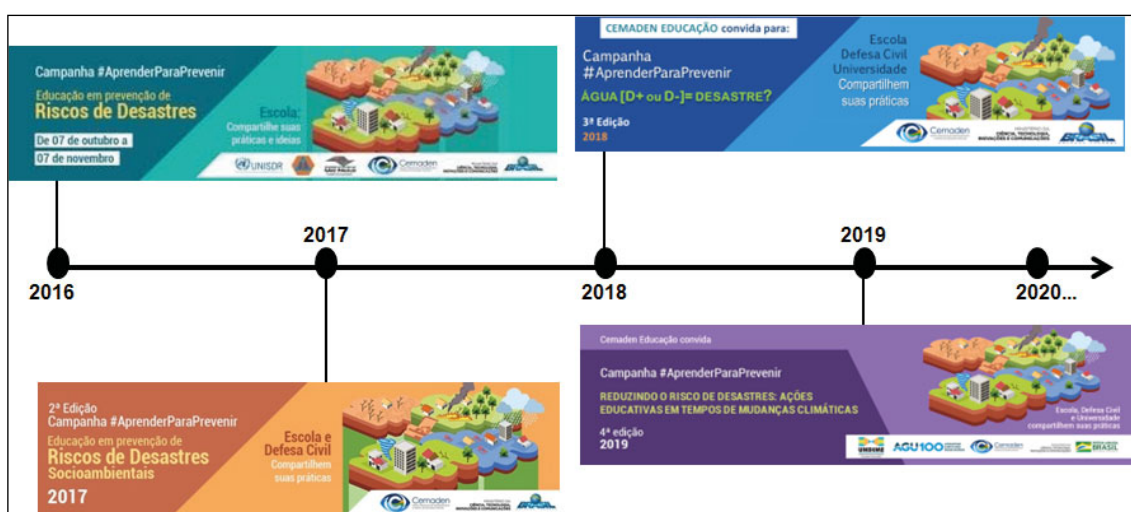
Campanha #AprenderParaPrevenir

Educação em prevenção de

Riscos de Desastres

De 07 de outubro a 07 de novembro

Escola: Compartilhe suas práticas e ideias

UNISDR

SÃO PAULO

Cemaden

BRASIL

CEMADEN EDUCAÇÃO convida para:

Campanha #AprenderParaPrevenir

ÁGUA [D+ ou D-]= DESASTRE?

3ª Edição

2018

Escola

Defesa Civil

Universidade

Compartilhem suas práticas

Cemaden

MINISTÉRIO DA CIÊNCIA, TECNOLOGIA, INOVAÇÕES E COMUNICAÇÕES

BRASIL

2016

2017

2018

2019

2020...

Cemaden Educação convida

Campanha #AprenderParaPrevenir

REDUZINDO O RISCO DE DESASTRES: AÇÕES EDUCATIVAS EM TEMPOS DE MUDANÇAS CLIMÁTICAS

4ª edição

2019

Escola, Defesa Civil e Universidade compartilhem suas práticas

AGU100

Cemaden

BRASIL

2ª Edição

Campanha #AprenderParaPrevenir

Educação em prevenção de

Riscos de Desastres

Socioambientais

2017

Escola e Defesa Civil

Compartilhem suas práticas

Cemaden

BRASIL